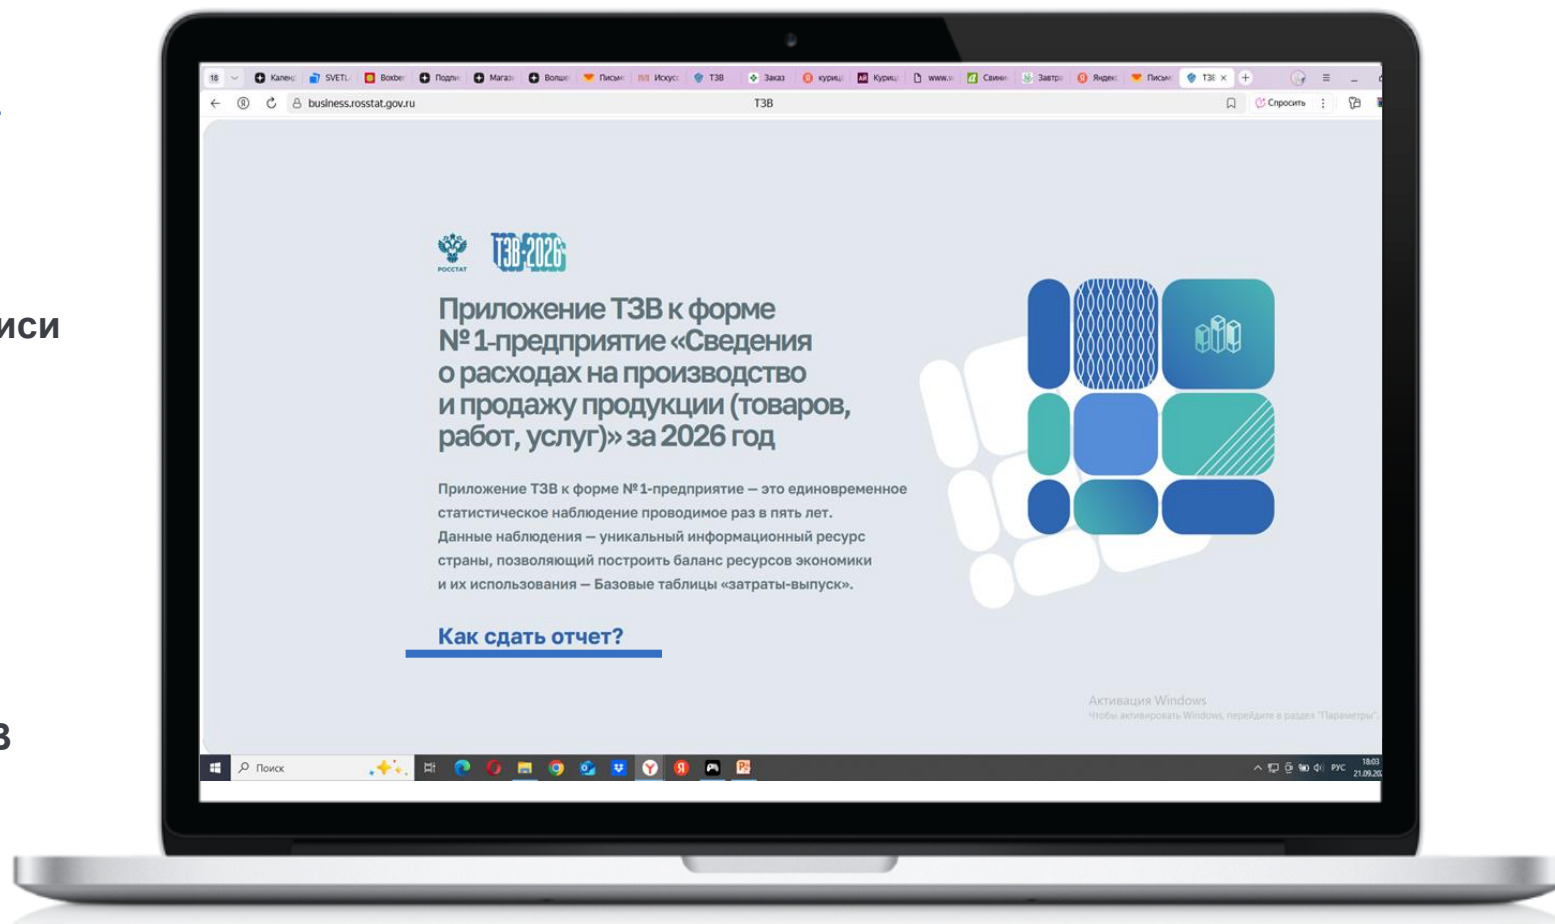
иси

в

18 Календ SVETL Boxber Подпи Магаз Волше Письм Искусс ТЗВ Заказ курица Курица www. Свини Завтр Яндек Письм ТЗВ

business.rosstat.gov.ru ТЗВ Спросить

РОССТАТ ТЗВ-2026

Приложение ТЗВ к форме №1-предприятие «Сведения о расходах на производство и продажу продукции (товаров, работ, услуг)» за 2026 год

Приложение ТЗВ к форме №1-предприятие – это единовременное статистическое наблюдение проводимое раз в пять лет. Данные наблюдения – уникальный информационный ресурс страны, позволяющий построить баланс ресурсов экономики и их использования – Базовые таблицы «затраты-выпуск».

Как сдать отчет?

Активация Windows
Чтобы активировать Windows, перейдите в раздел "Параметры".

Поиск

РУС 18:03 21.09.20